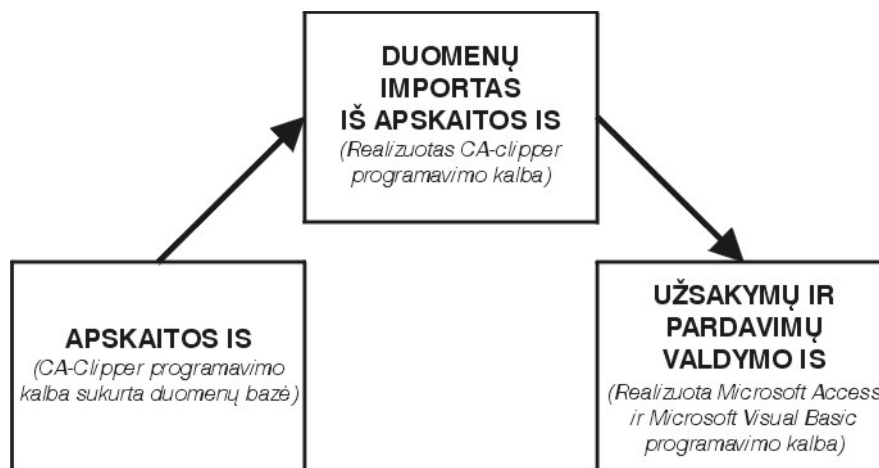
DUOMENŲ IMPORTAS IŠ APSKAITOS IS
(Realizuotas CA-clipper programavimo kalba)

APSKAITOS IS
(CA-Clipper programavimo kalba sukurta duomenų bazė)

UŽSAKYMŲ IR PARDAVIMŲ VALDYMO IS
(Realizuota Microsoft Access ir Microsoft Visual Basic programavimo kalba)